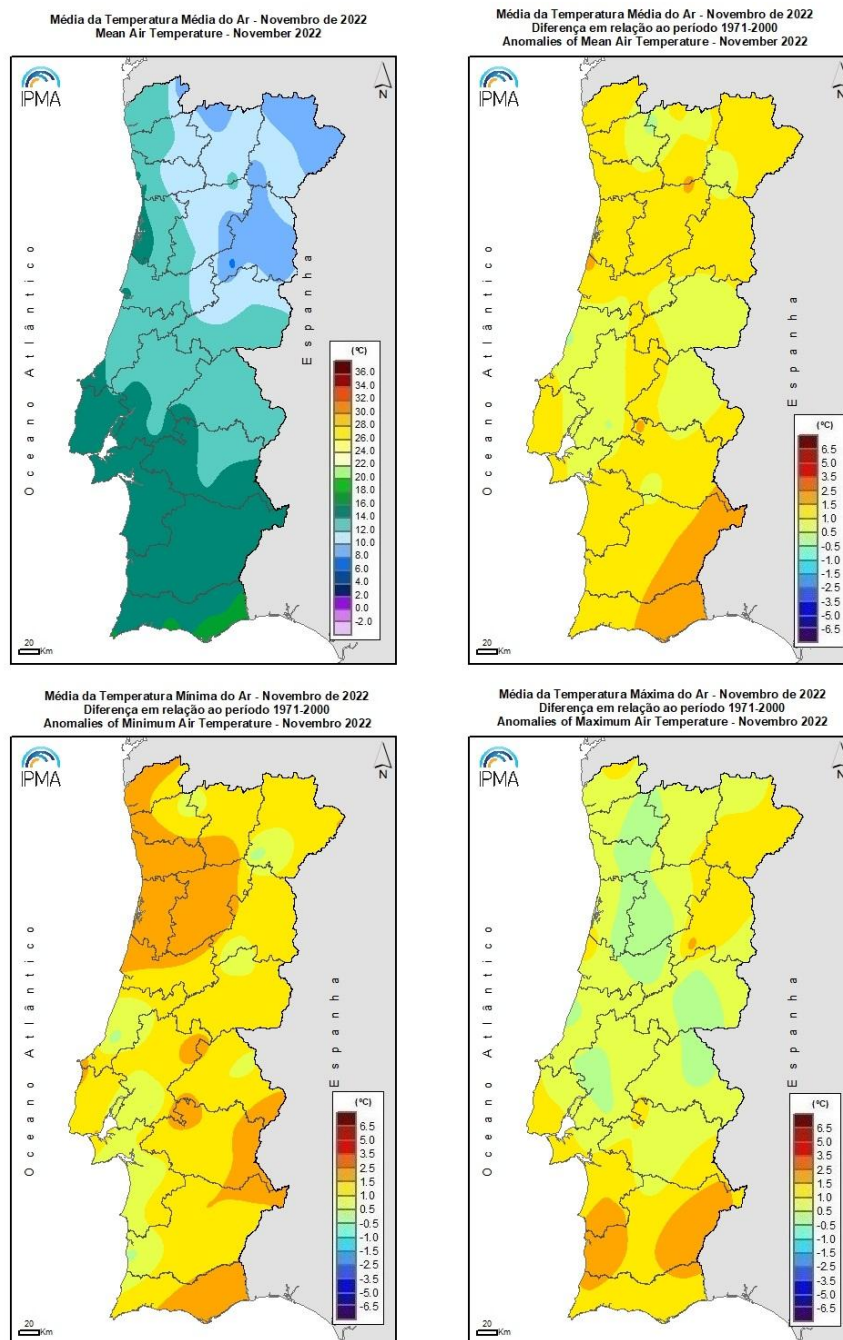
Média da Temperatura Média do Ar - Novembro de 2022
Mean Air Temperature - November 2022

IPMA

N

Oceano Atlântico

Espanha

(ºC)
36.0
34.0
32.0
30.0
28.0
26.0
24.0
22.0
20.0
18.0
16.0
14.0
12.0
10.0
8.0
6.0
4.0
2.0
0.0
-2.0

20 Km

Média da Temperatura Média do Ar - Novembro de 2022
Diferença em relação ao período 1971-2000
Anomalies of Mean Air Temperature - November 2022

IPMA

N

Oceano Atlântico

Espanha

(ºC)
6.5
5.0
3.5
2.5
1.5
1.0
0.5
-0.5
-1.0
-1.5
-2.5
-3.5
-5.0
-6.5

20 Km

Média da Temperatura Mínima do Ar - Novembro de 2022
Diferença em relação ao período 1971-2000
Anomalies of Minimum Air Temperature - Novembro 2022

IPMA

N

Oceano Atlântico

Espanha

(ºC)
6.5
5.0
3.5
2.5
1.5
1.0
0.5
-0.5
-1.0
-1.5
-2.5
-3.5
-5.0
-6.5

20 Km

Média da Temperatura Máxima do Ar - Novembro de 2022
Diferença em relação ao período 1971-2000
Anomalies of Maximum Air Temperature - Novembro 2022

IPMA

N

Oceano Atlântico

Espanha

(ºC)
6.5
5.0
3.5
2.5
1.5
1.0
0.5
-0.5
-1.0
-1.5
-2.5
-3.5
-5.0
-6.5

20 Km